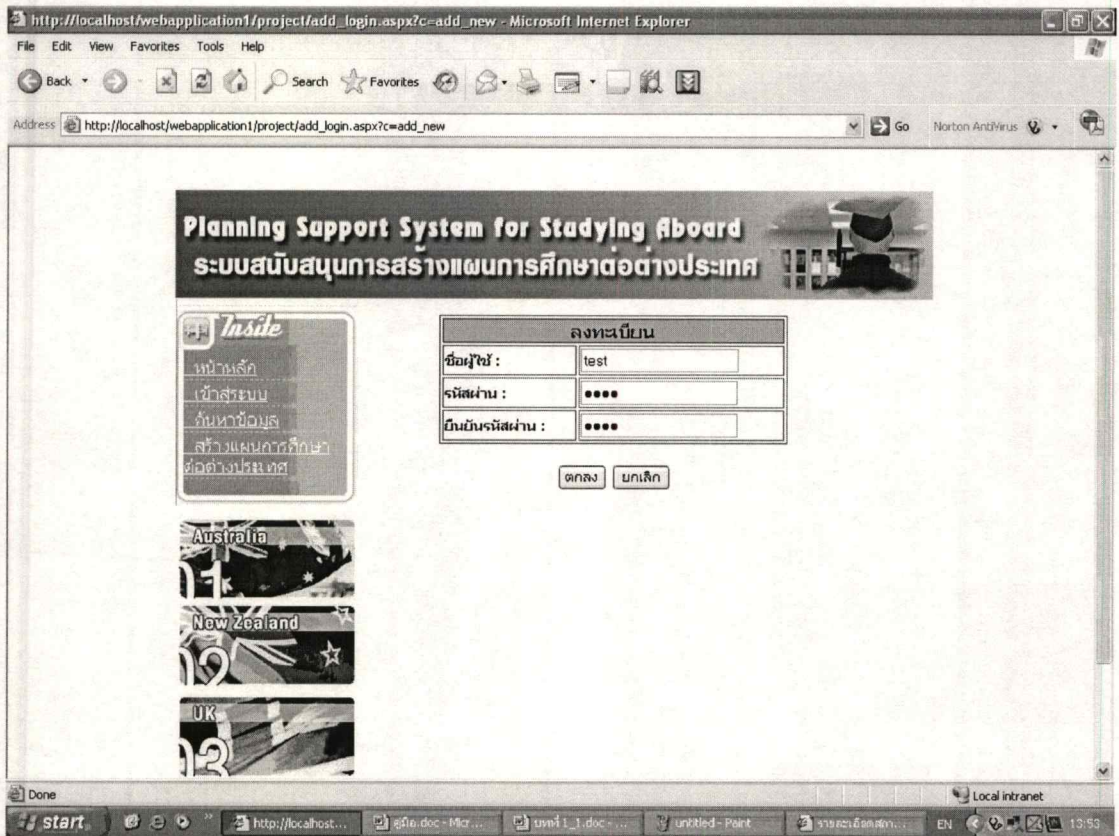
http://localhost/webapplication1/project/add_login.aspx?c=add_new - Microsoft Internet Explorer

File Edit View Favorites Tools Help

Back Search Favorites

Address http://localhost/webapplication1/project/add_login.aspx?c=add_new Go Norton AntiVirus

Planning Support System for Stadying Aboard
ระบบสนับสนุนการสร้างแผนการศึกษาต่อต่างประเทศ

Inside

หน้าหลัก
เข้าสู่ระบบ
ค้นหาข้อมูล
สร้างแผนการศึกษาต่อต่างประเทศ

| ลงทะเบียน | |
|---|---|
| ชื่อผู้ใช้ : | test |
| รหัสผ่าน : | •••• |
| ยืนยันรหัสผ่าน : | •••• |

ตกลง ยกเลิก

Australia 01

New Zealand 02

UK 03

Done Local intranet

start http://localhost... คู่มือ.doc - Micr... บทที่ 1_1.doc - ... untitled - Paint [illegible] EN 13:53